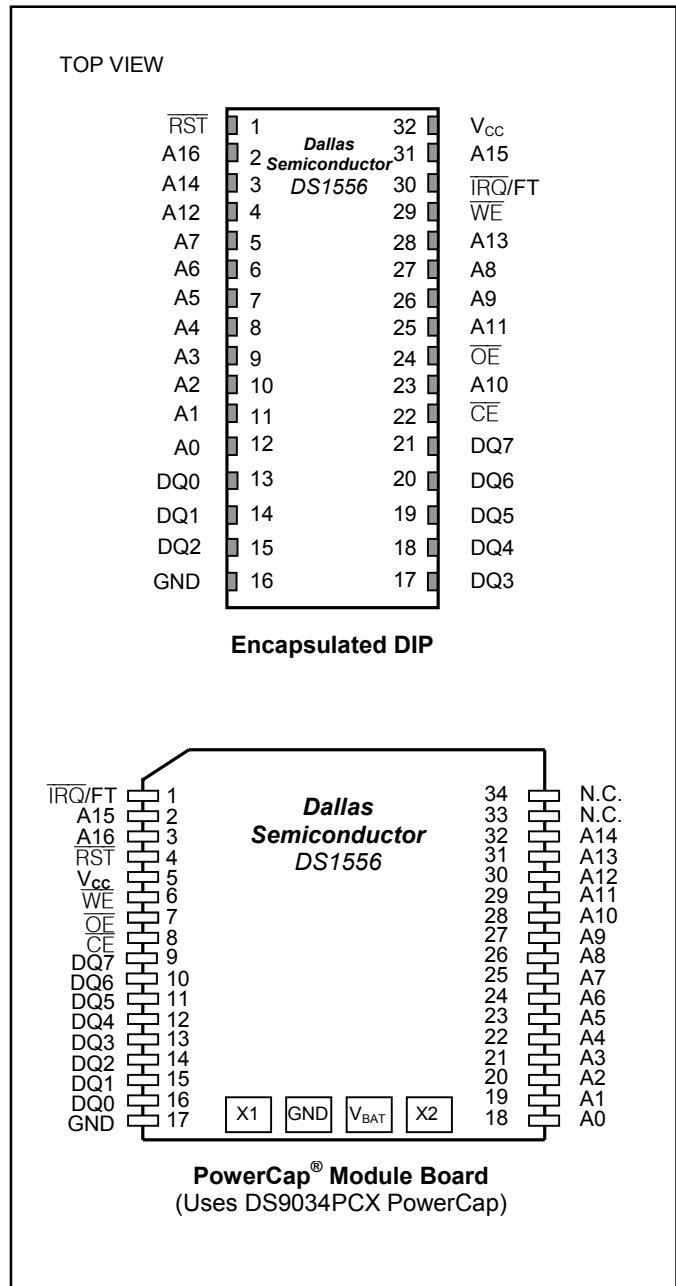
TOP VIEW

| | | | |
|---|---|---|---|
| $\overline{RST}$ | 1 | 32 | $V_{CC}$ |
| A16 | 2 | 31 | A15 |
| A14 | 3 | 30 | $\overline{IRQ}$/FT |
| A12 | 4 | 29 | $\overline{WE}$ |
| A7 | 5 | 28 | A13 |
| A6 | 6 | 27 | A8 |
| A5 | 7 | 26 | A9 |
| A4 | 8 | 25 | A11 |
| A3 | 9 | 24 | $\overline{OE}$ |
| A2 | 10 | 23 | A10 |
| A1 | 11 | 22 | $\overline{CE}$ |
| A0 | 12 | 21 | DQ7 |
| DQ0 | 13 | 20 | DQ6 |
| DQ1 | 14 | 19 | DQ5 |
| DQ2 | 15 | 18 | DQ4 |
| GND | 16 | 17 | DQ3 |

Dallas Semiconductor DS1556

Encapsulated DIP

Dallas Semiconductor DS1556

| | | | |
|---|---|---|---|
| $\overline{IRQ}$/FT | 1 | 34 | N.C. |
| A15 | 2 | 33 | N.C. |
| A16 | 3 | 32 | A14 |
| $\overline{RST}$ | 4 | 31 | A13 |
| $V_{CC}$ | 5 | 30 | A12 |
| $\overline{WE}$ | 6 | 29 | A11 |
| $\overline{OE}$ | 7 | 28 | A10 |
| $\overline{CE}$ | 8 | 27 | A9 |
| DQ7 | 9 | 26 | A8 |
| DQ6 | 10 | 25 | A7 |
| DQ5 | 11 | 24 | A6 |
| DQ4 | 12 | 23 | A5 |
| DQ3 | 13 | 22 | A4 |
| DQ2 | 14 | 21 | A3 |
| DQ1 | 15 | 20 | A2 |
| DQ0 | 16 | 19 | A1 |
| GND | 17 | 18 | A0 |

X1 GND $V_{BAT}$ X2

PowerCap® Module Board
(Uses DS9034PCX PowerCap)